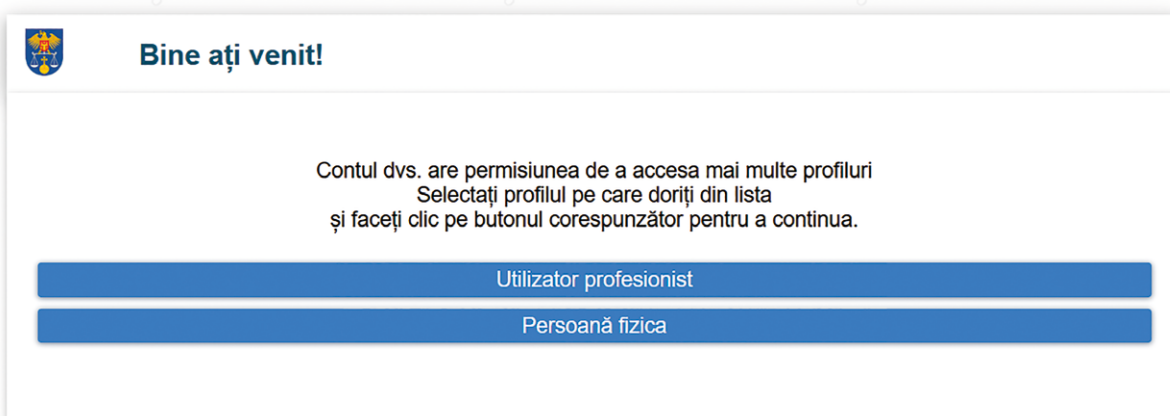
Bine ați venit!

Contul dvs. are permisiunea de a accesa mai multe profiluri
Selectați profilul pe care doriți din lista
și faceți clic pe butonul corespunzător pentru a continua.

Utilizator profesionist

Persoană fizica